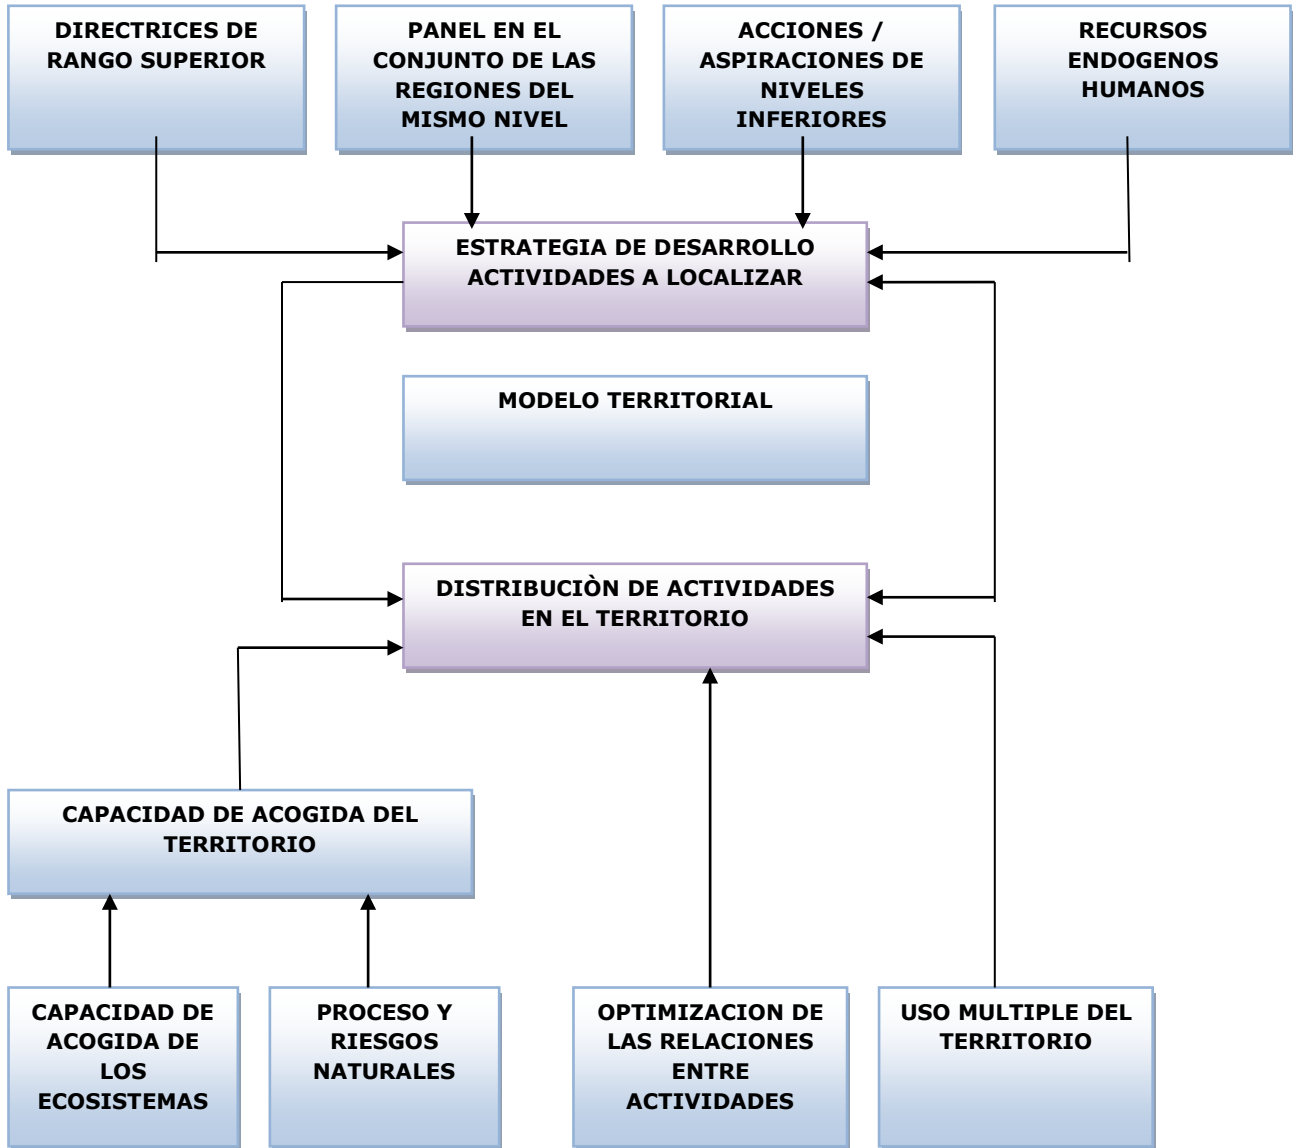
DIRECTRICES DE RANGO SUPERIOR

PANEL EN EL CONJUNTO DE LAS REGIONES DEL MISMO NIVEL

ACCIONES / ASPIRACIONES DE NIVELES INFERIORES

RECURSOS ENDOGENOS HUMANOS

ESTRATEGIA DE DESARROLLO ACTIVIDADES A LOCALIZAR

MODELO TERRITORIAL

DISTRIBUCIÒN DE ACTIVIDADES EN EL TERRITORIO

CAPACIDAD DE ACOGIDA DEL TERRITORIO

CAPACIDAD DE ACOGIDA DE LOS ECOSISTEMAS

PROCESO Y RIESGOS NATURALES

OPTIMIZACION DE LAS RELACIONES ENTRE ACTIVIDADES

USO MULTIPLE DEL TERRITORIO